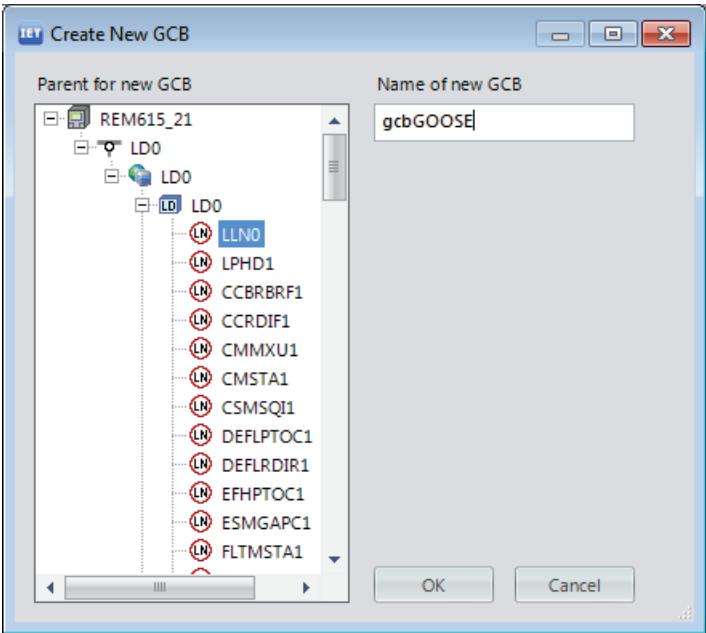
IET Create New GCB

Parent for new GCB

REM615_21
LD0
LD0
LD LD0
LN LLN0
LN LPHD1
LN CCBRBRF1
LN CCRDIF1
LN CMMXU1
LN CMSTA1
LN CSMSQI1
LN DEFLPTOC1
LN DEFLRDIR1
LN EFHPTOC1
LN ESMGAPC1
LN FLTMSTA1

Name of new GCB

gcbGOOSE

OK

Cancel